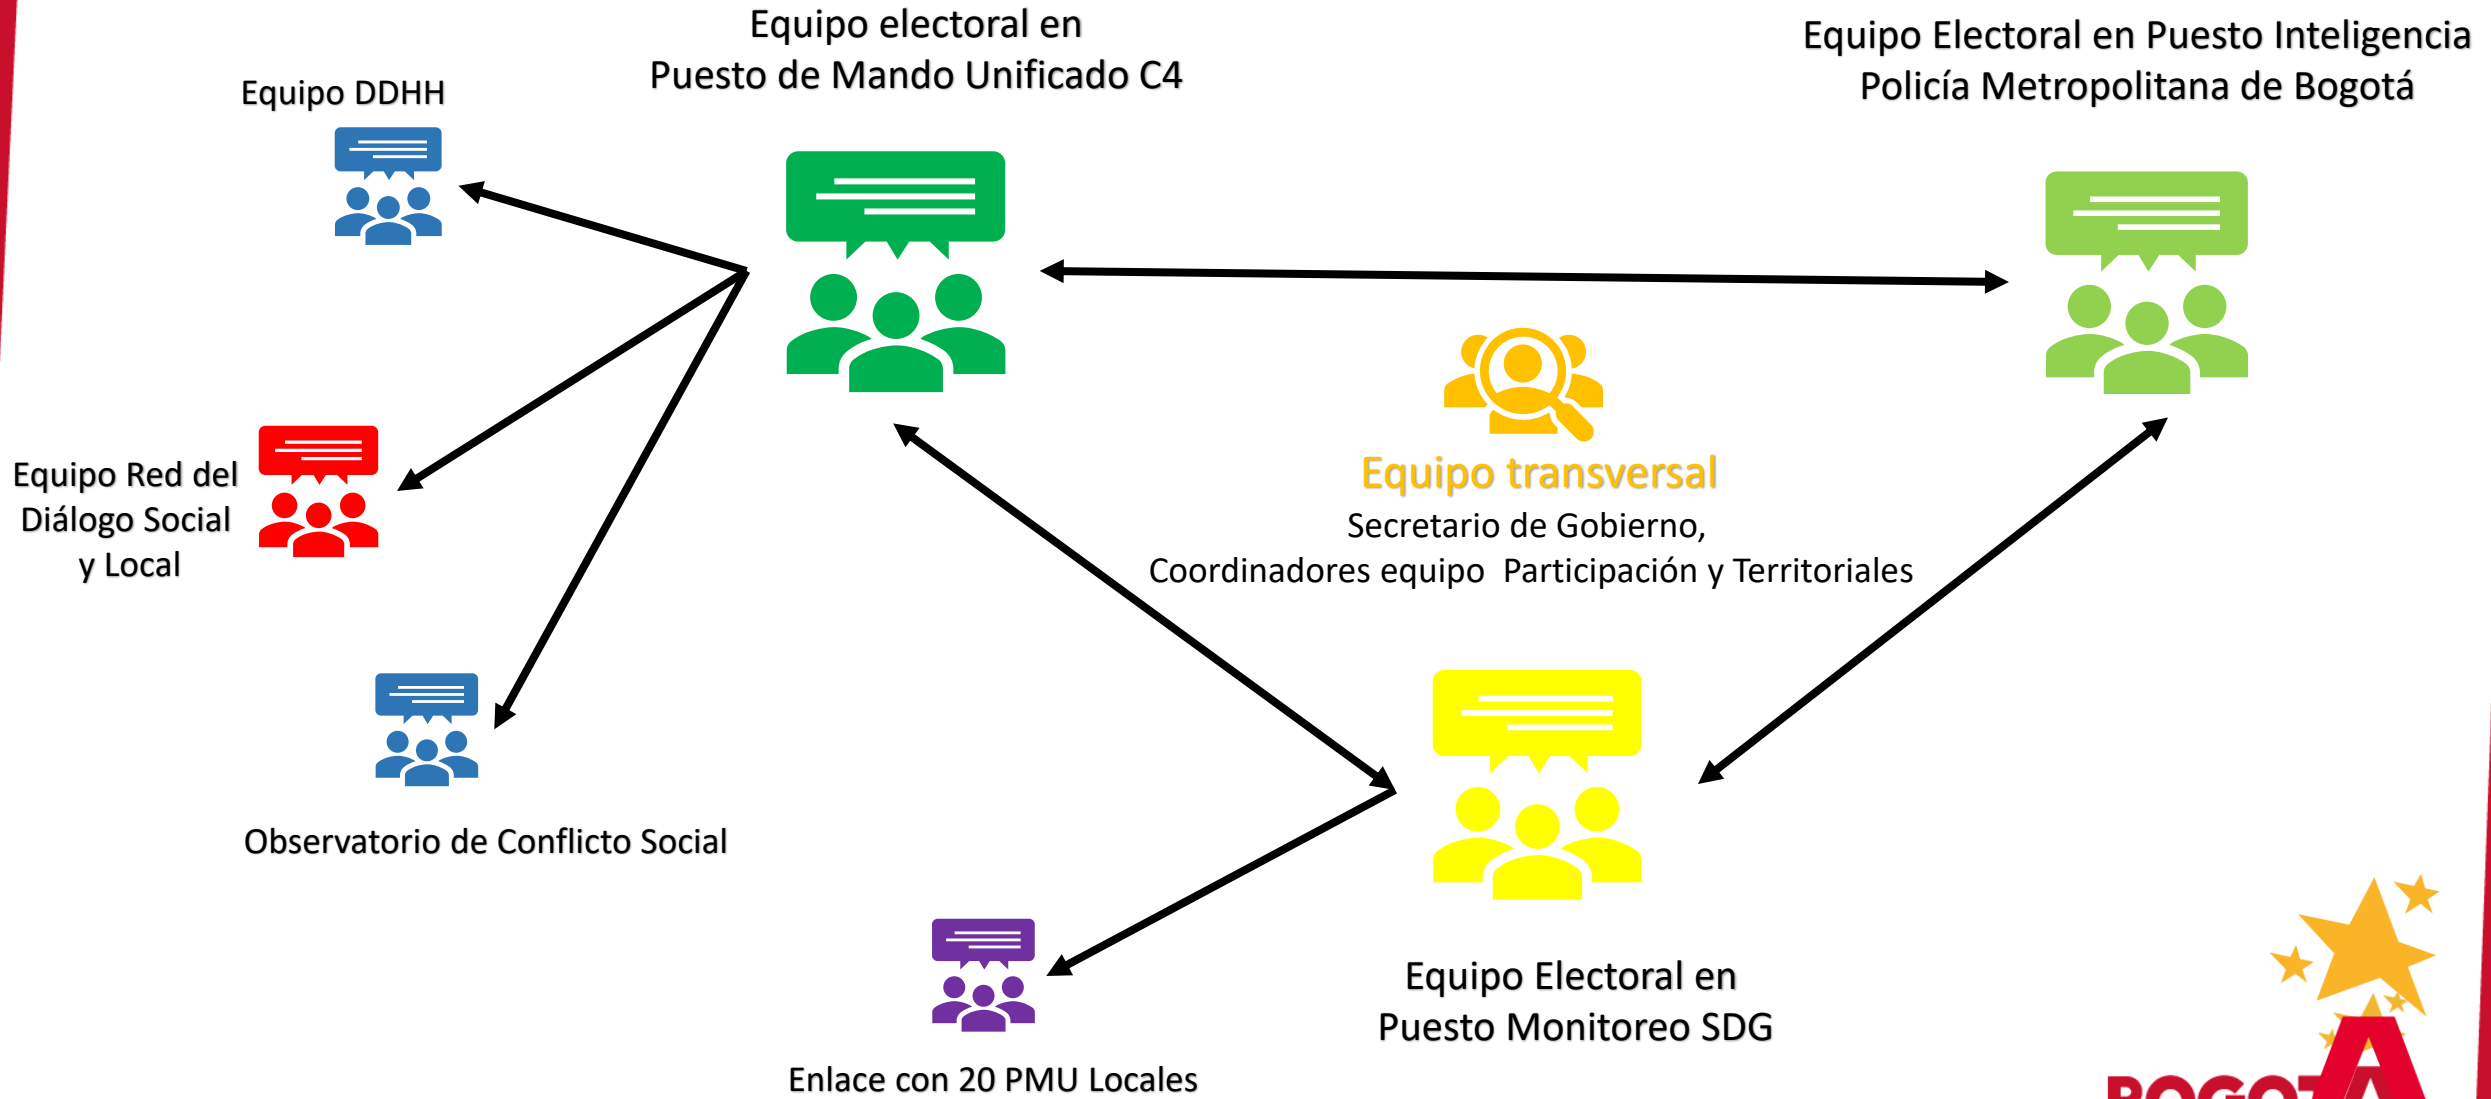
Equipo electoral en
Puesto de Mando Unificado C4

Equipo Electoral en Puesto Inteligencia
Policía Metropolitana de Bogotá

Equipo DDHH

Equipo Red del
Diálogo Social
y Local

Equipo transversal
Secretario de Gobierno,
Coordinadores equipo Participación y Territoriales

Observatorio de Conflicto Social

Equipo Electoral en
Puesto Monitoreo SDG

Enlace con 20 PMU Locales

BOGOTA